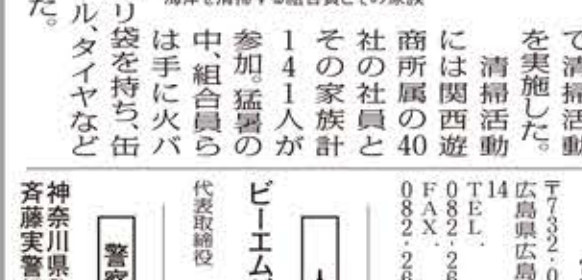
海岸を清掃する組合員とその家族

で清掃活動を実施した。清掃活動には関西遊商所属の40社の社員とその家族計141人が参加。猛暑の中、組合員らは手に火バサミとゴミ袋を持ち、缶、ペットボトル、タイヤなどを拾い集めた。

〒732-0
14 広島県広島
TEL
082-2
FAX
082-2

ビーエム

代表取締役

神奈川県
斉藤実警

警察